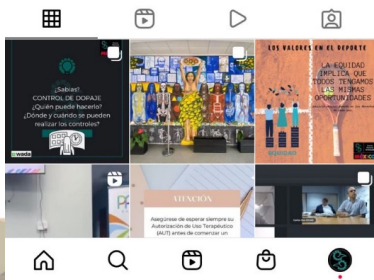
¿Sabías?
CONTROL DE DOPAJE
¿Quién puede hacerlo?
¿Dónde y cuándo se pueden realizar los controles?

wada

LOS VALORES EN EL DEPORTE
LA EQUIDAD IMPLICA QUE TODOS TENGAMOS LAS MISMAS OPORTUNIDADES

ATENCIÓN
Asegúrese de esperar siempre su Autorización de Uso Terapéutico (AUT) antes de comenzar un